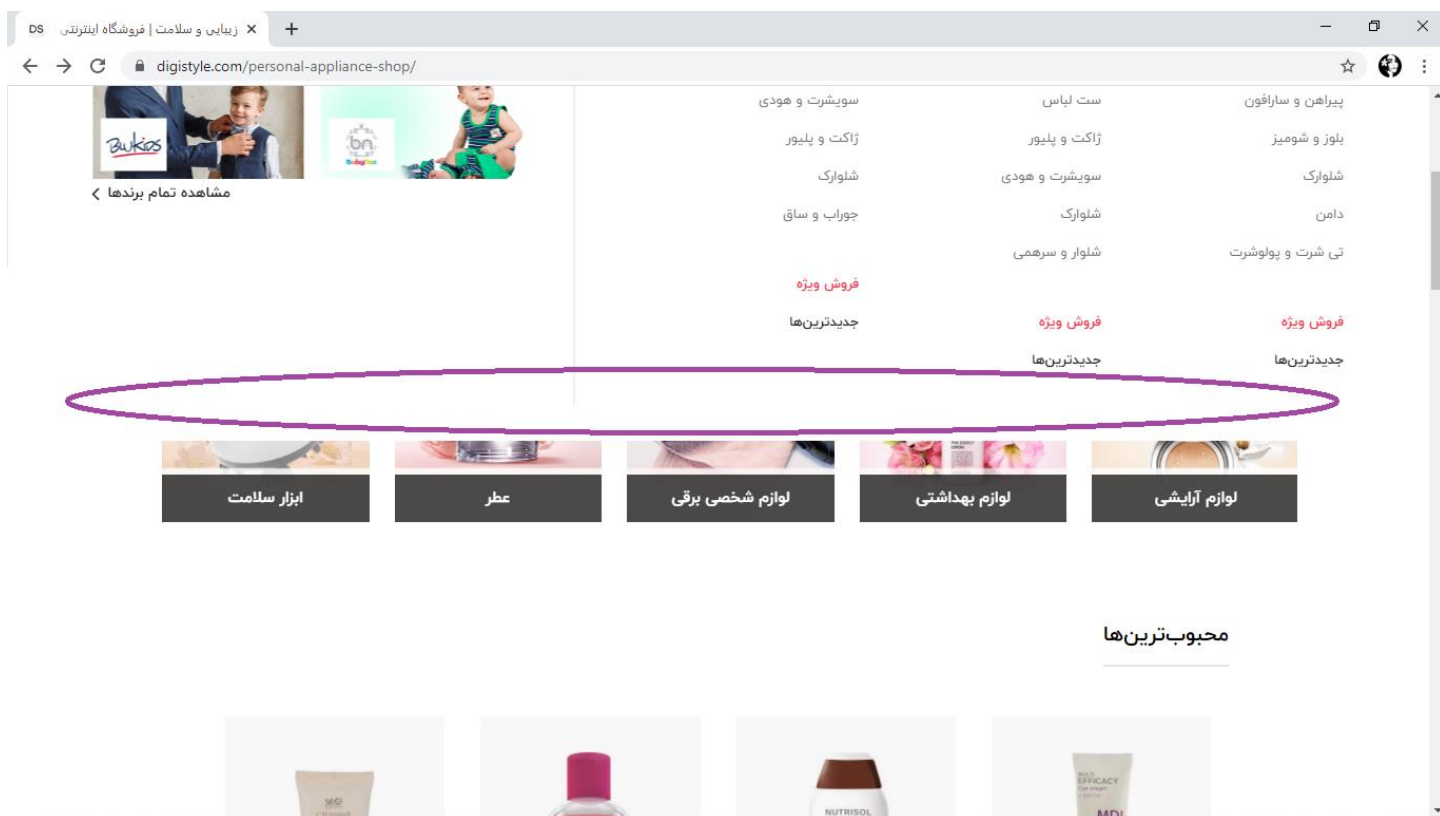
DS زیبایی و سلامت | فروشگاه اینترنتی ×
+
digistyle.com/personal-appliance-shop/

Bukids
bn babynaz
مشاهده تمام برندها

پیراهن و سارافون
بلوز و شومیز
شلوارک
دامن
تی شرت و پولوشرت
فروش ویژه
جدیدترین‌ها

ست لباس
ژاکت و پلیور
سویشرت و هودی
شلوارک
شلوار و سرهمی
فروش ویژه
جدیدترین‌ها

سویشرت و هودی
ژاکت و پلیور
شلوارک
جوراب و ساق
فروش ویژه
جدیدترین‌ها

لوازم آرایشی
لوازم بهداشتی
لوازم شخصی برقی
عطر
ابزار سلامت

محبوب‌ترین‌ها

EFFICACY
MDI
NUTRISOL